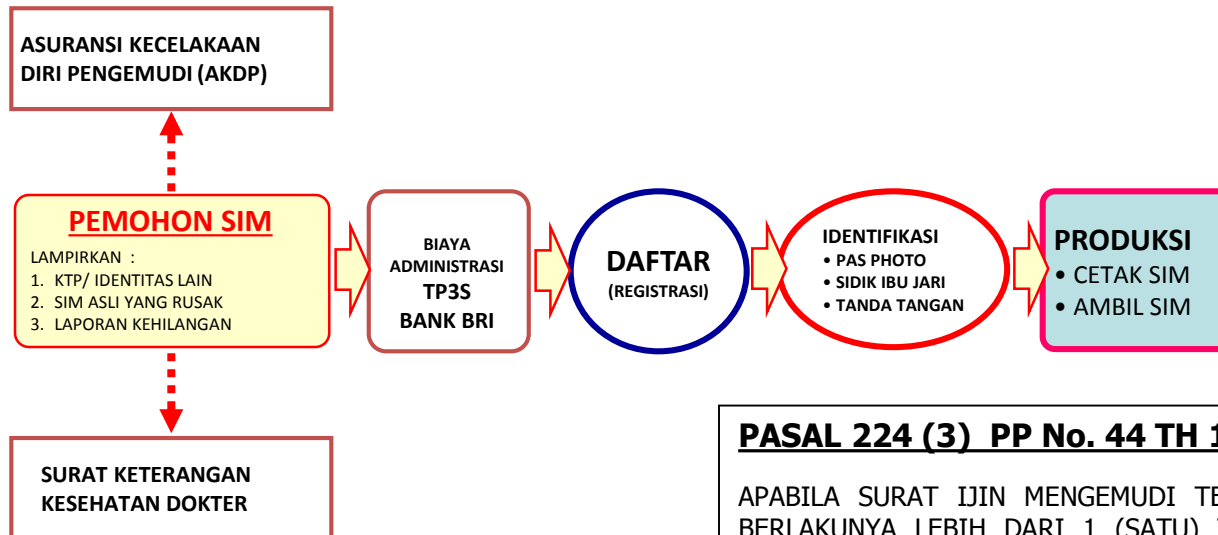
ASURANSI KECELAKAAN DIRI PENGEMUDI (AKDP)

PEMOHON SIM

LAMPIRKAN :
1. KTP/ IDENTITAS LAIN
2. SIM ASLI YANG RUSAK
3. LAPORAN KEHILANGAN

BIAYA ADMINISTRASI
TP3S
BANK BRI

DAFTAR
(REGISTRASI)

IDENTIFIKASI
• PAS PHOTO
• SIDIK IBU JARI
• TANDA TANGAN

PRODUKSI
• CETAK SIM
• AMBIL SIM

SURAT KETERANGAN KESEHATAN DOKTER

PASAL 224 (3) PP No. 44 TH 1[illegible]

APABILA SURAT IJIN MENGEMUDI TE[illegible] BERLAKUNYA LEBIH DARI 1 (SATU) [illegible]